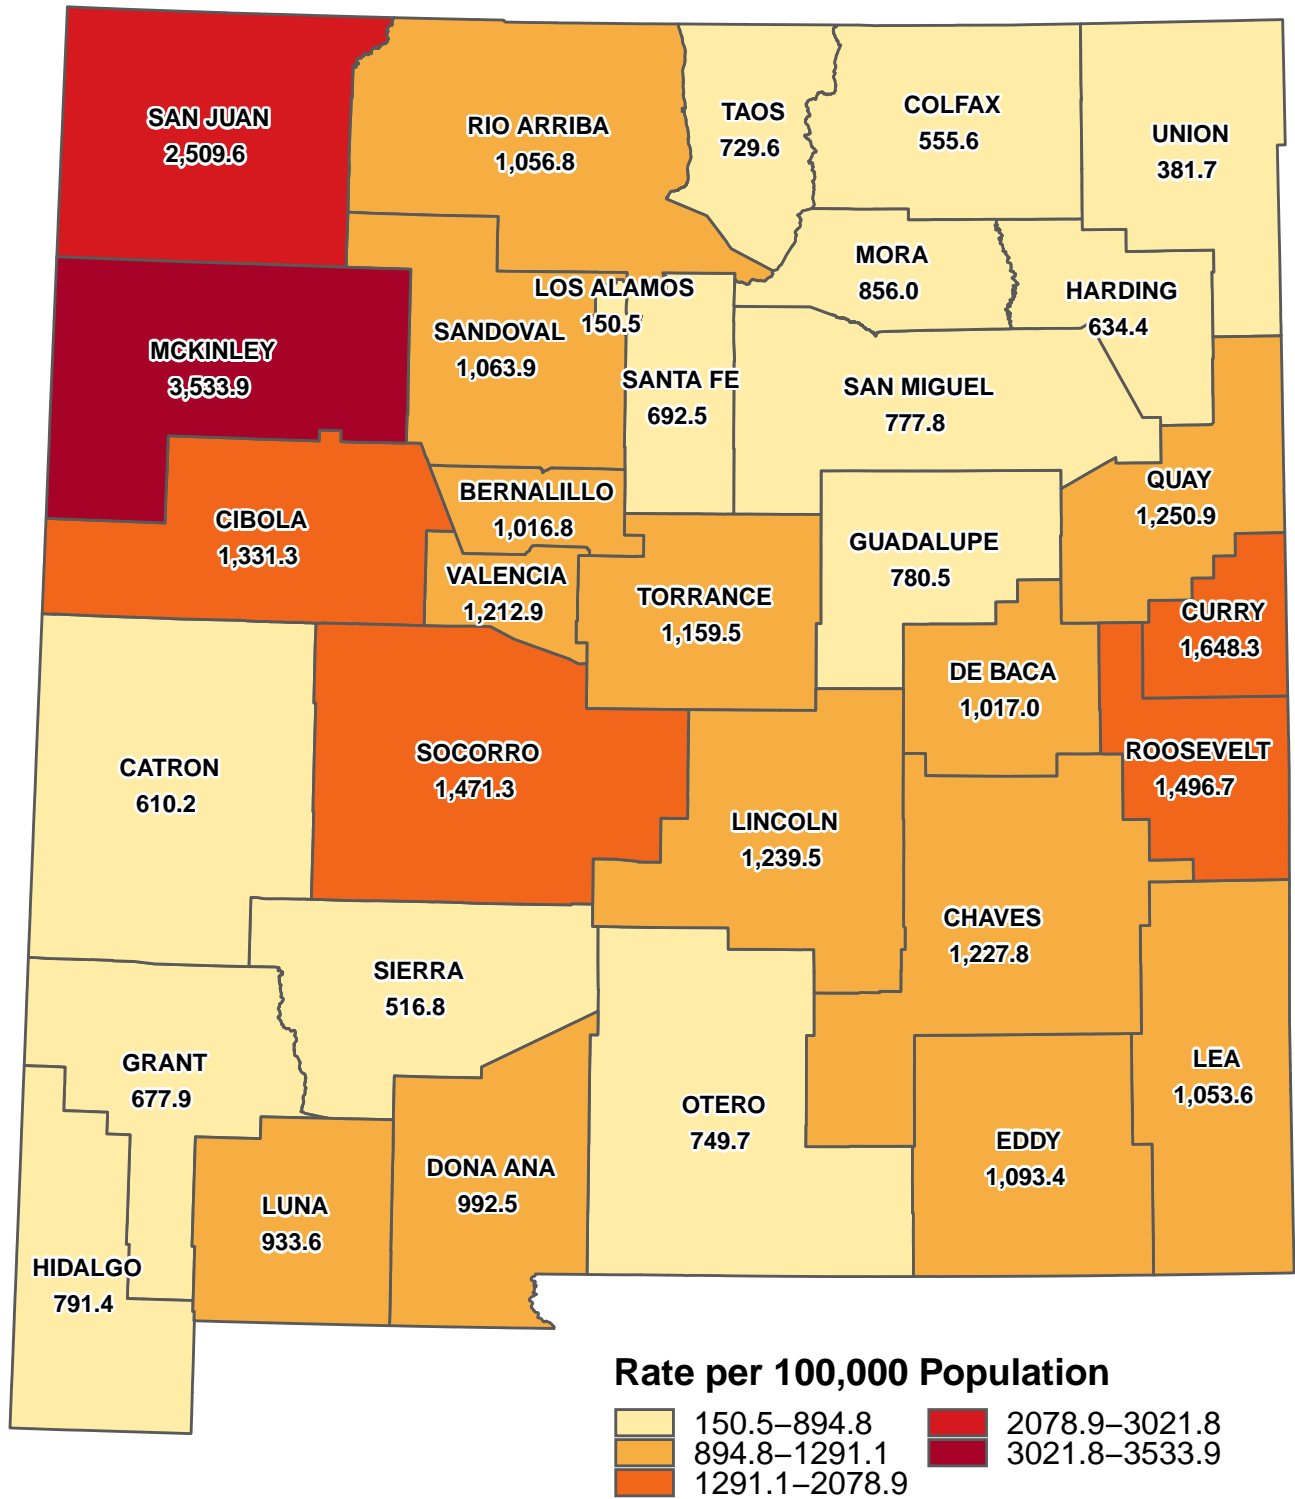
SAN JUAN
2,509.6

RIO ARRIBA
1,056.8

TAOS
729.6

COLFAX
555.6

UNION
381.7

MORA
856.0

HARDING
634.4

LOS ALAMOS
150.5

SANDOVAL
1,063.9

MCKINLEY
3,533.9

SANTA FE
692.5

SAN MIGUEL
777.8

QUAY
1,250.9

BERNALILLO
1,016.8

CIBOLA
1,331.3

GUADALUPE
780.5

VALENCIA
1,212.9

TORRANCE
1,159.5

CURRY
1,648.3

DE BACA
1,017.0

ROOSEVELT
1,496.7

SOCORRO
1,471.3

CATRON
610.2

LINCOLN
1,239.5

CHAVES
1,227.8

SIERRA
516.8

GRANT
677.9

LEA
1,053.6

OTERO
749.7

EDDY
1,093.4

DONA ANA
992.5

LUNA
933.6

HIDALGO
791.4

Rate per 100,000 Population
150.5–894.8
894.8–1291.1
1291.1–2078.9
2078.9–3021.8
3021.8–3533.9